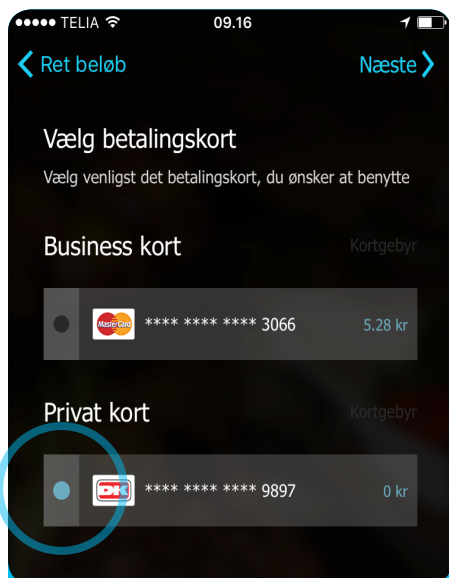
●●●●● TELIA 09.16

Ret beløb

Næste

Vælg betalingskort

Vælg venligst det betalingskort, du ønsker at benytte

Business kort

Kortgebyr

MasterCard **** **** **** 3066 5.28 kr

Privat kort

Kortgebyr

DK **** **** **** 9897 0 kr